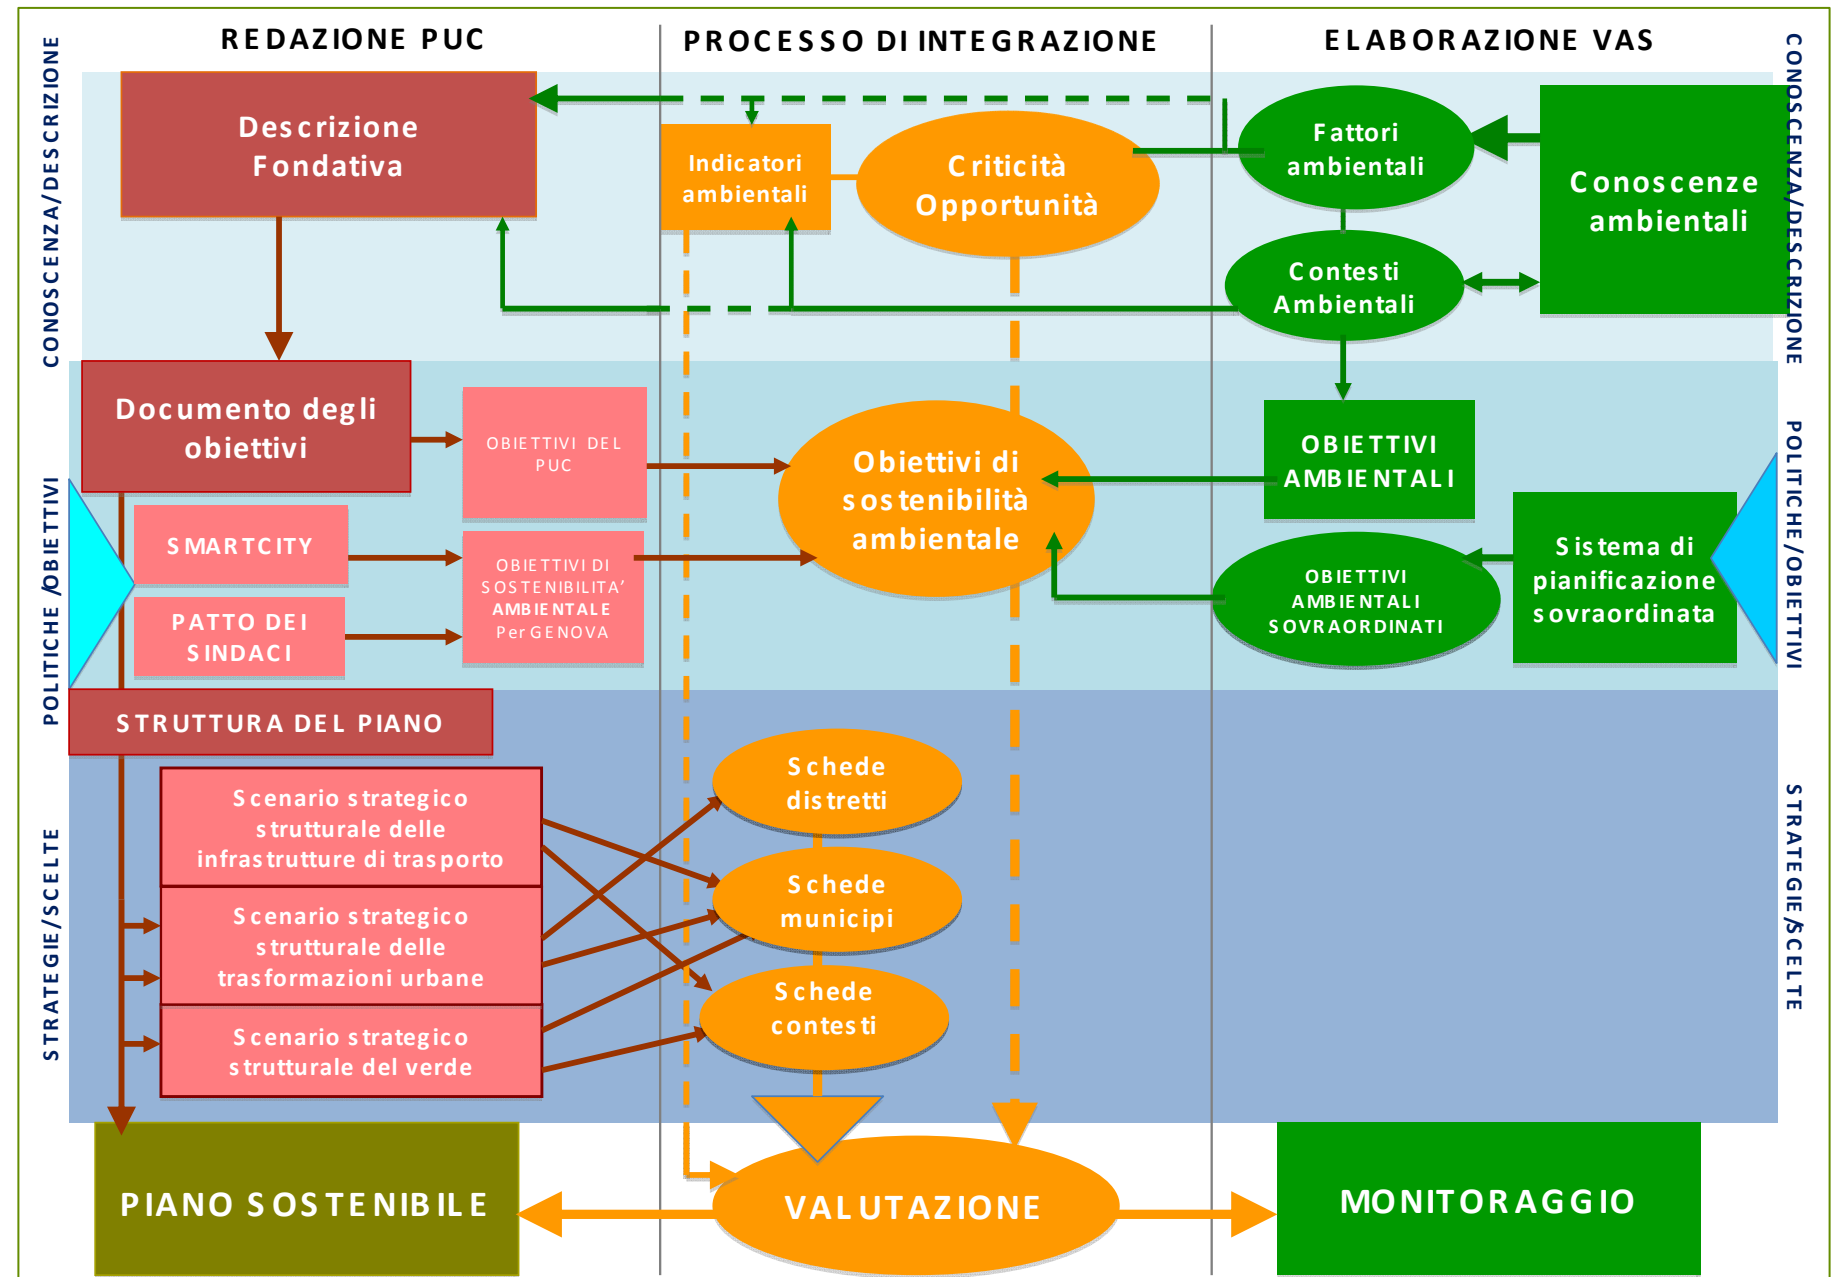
REDAZIONE PUC

PROCESSO DI INTEGRAZIONE

ELABORAZIONE VAS

CONOSCENZA/DESCRIZIONE

CONOSCENZA/DESCRIZIONE

Descrizione Fondativa

Indicatori ambientali

Criticità Opportunità

Fattori ambientali

Conoscenze ambientali

Contesti Ambientali

POLITICHE /OBIETTIVI

POLITICHE/OBIETTIVI

Documento degli obiettivi

OBIETTIVI DEL PUC

Obiettivi di sostenibilità ambientale

OBIETTIVI AMBIENTALI

SMARTCITY

OBIETTIVI DI SOSTENIBILITA' AMBIENTALE Per GENOVA

PATTO DEI SINDACI

OBIETTIVI AMBIENTALI SOVRAORDINATI

Sistema di pianificazione sovraordinata

STRUTTURA DEL PIANO

STRATEGIE/SCELTE

STRATEGIE/SCELTE

Scenario strategico strutturale delle infrastrutture di trasporto

Schede distretti

Scenario strategico strutturale delle trasformazioni urbane

Schede municipi

Scenario strategico strutturale del verde

Schede contesti

PIANO SOSTENIBILE

VALUTAZIONE

MONITORAGGIO